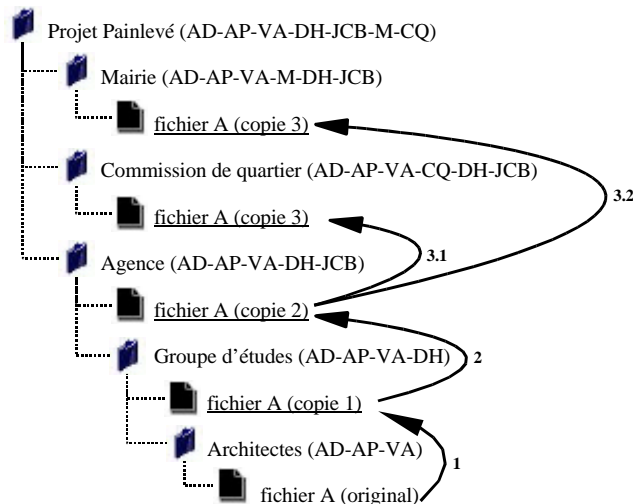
Projet Painlevé (AD-AP-VA-DH-JCB-M-CQ)

Mairie (AD-AP-VA-M-DH-JCB)

fichier A (copie 3)

Commission de quartier (AD-AP-VA-CQ-DH-JCB)

fichier A (copie 3)

Agence (AD-AP-VA-DH-JCB)

fichier A (copie 2)

Groupe d'études (AD-AP-VA-DH)

fichier A (copie 1)

Architectes (AD-AP-VA)

fichier A (original)

3.2

3.1

2

1